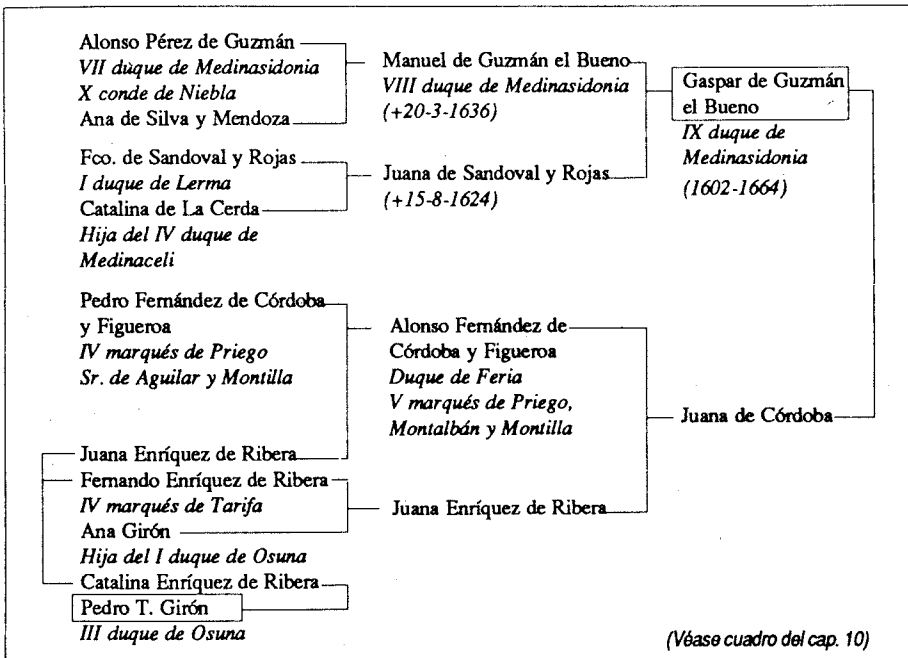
Alonso Pérez de Guzmán
VII duque de Medinasidonia
X conde de Niebla
Ana de Silva y Mendoza

Manuel de Guzmán el Bueno
VIII duque de Medinasidonia
(+20-3-1636)

Gaspar de Guzmán el Bueno
IX duque de Medinasidonia
(1602-1664)

Fco. de Sandoval y Rojas
I duque de Lerma
Catalina de La Cerda
Hija del IV duque de Medinaceli

Juana de Sandoval y Rojas
(+15-8-1624)

Pedro Fernández de Córdoba y Figueroa
IV marqués de Priego
Sr. de Aguilar y Montilla

Alonso Fernández de Córdoba y Figueroa
Duque de Feria
V marqués de Priego, Montalbán y Montilla

Juana de Córdoba

Juana Enríquez de Ribera
Fernando Enríquez de Ribera
IV marqués de Tarifa
Ana Girón
Hija del I duque de Osuna

Juana Enríquez de Ribera

Catalina Enríquez de Ribera
Pedro T. Girón
III duque de Osuna

(Véase cuadro del cap. 10)